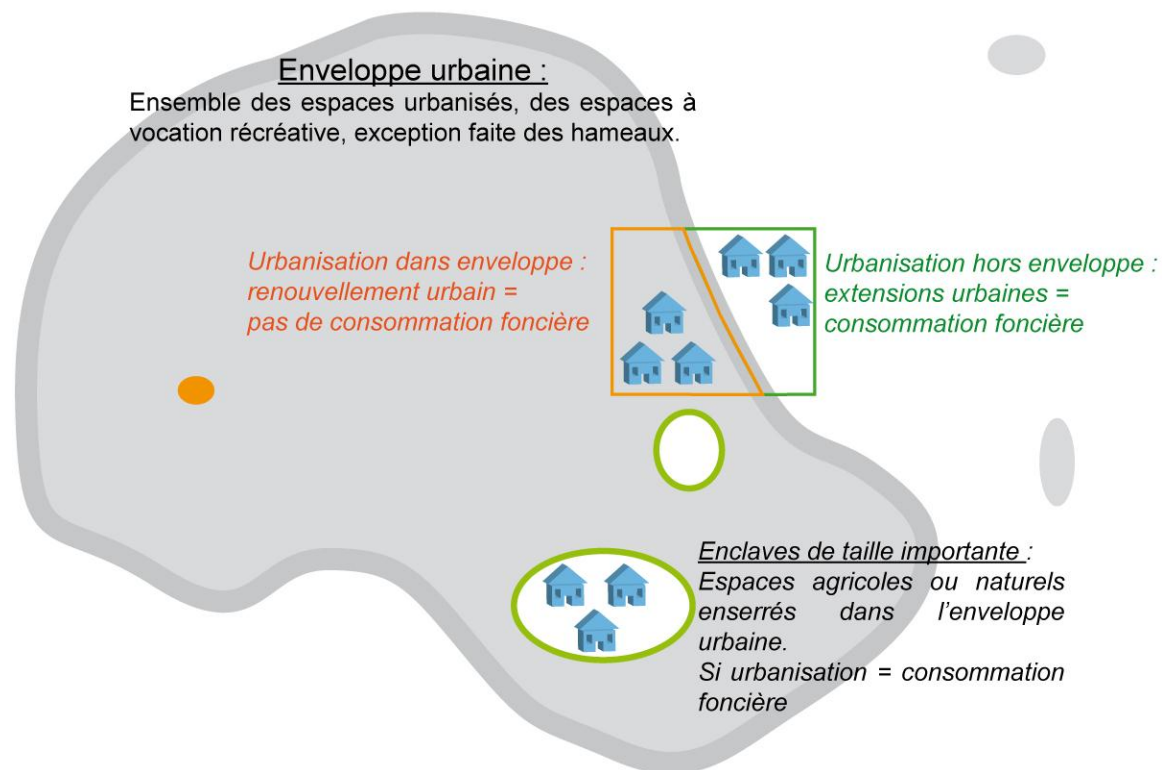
Enveloppe urbaine :
Ensemble des espaces urbanisés, des espaces à vocation récréative, exception faite des hameaux.

Urbanisation dans enveloppe : renouvellement urbain = pas de consommation foncière

Urbanisation hors enveloppe : extensions urbaines = consommation foncière

Enclaves de taille importante :
Espaces agricoles ou naturels enserrés dans l'enveloppe urbaine.
Si urbanisation = consommation foncière